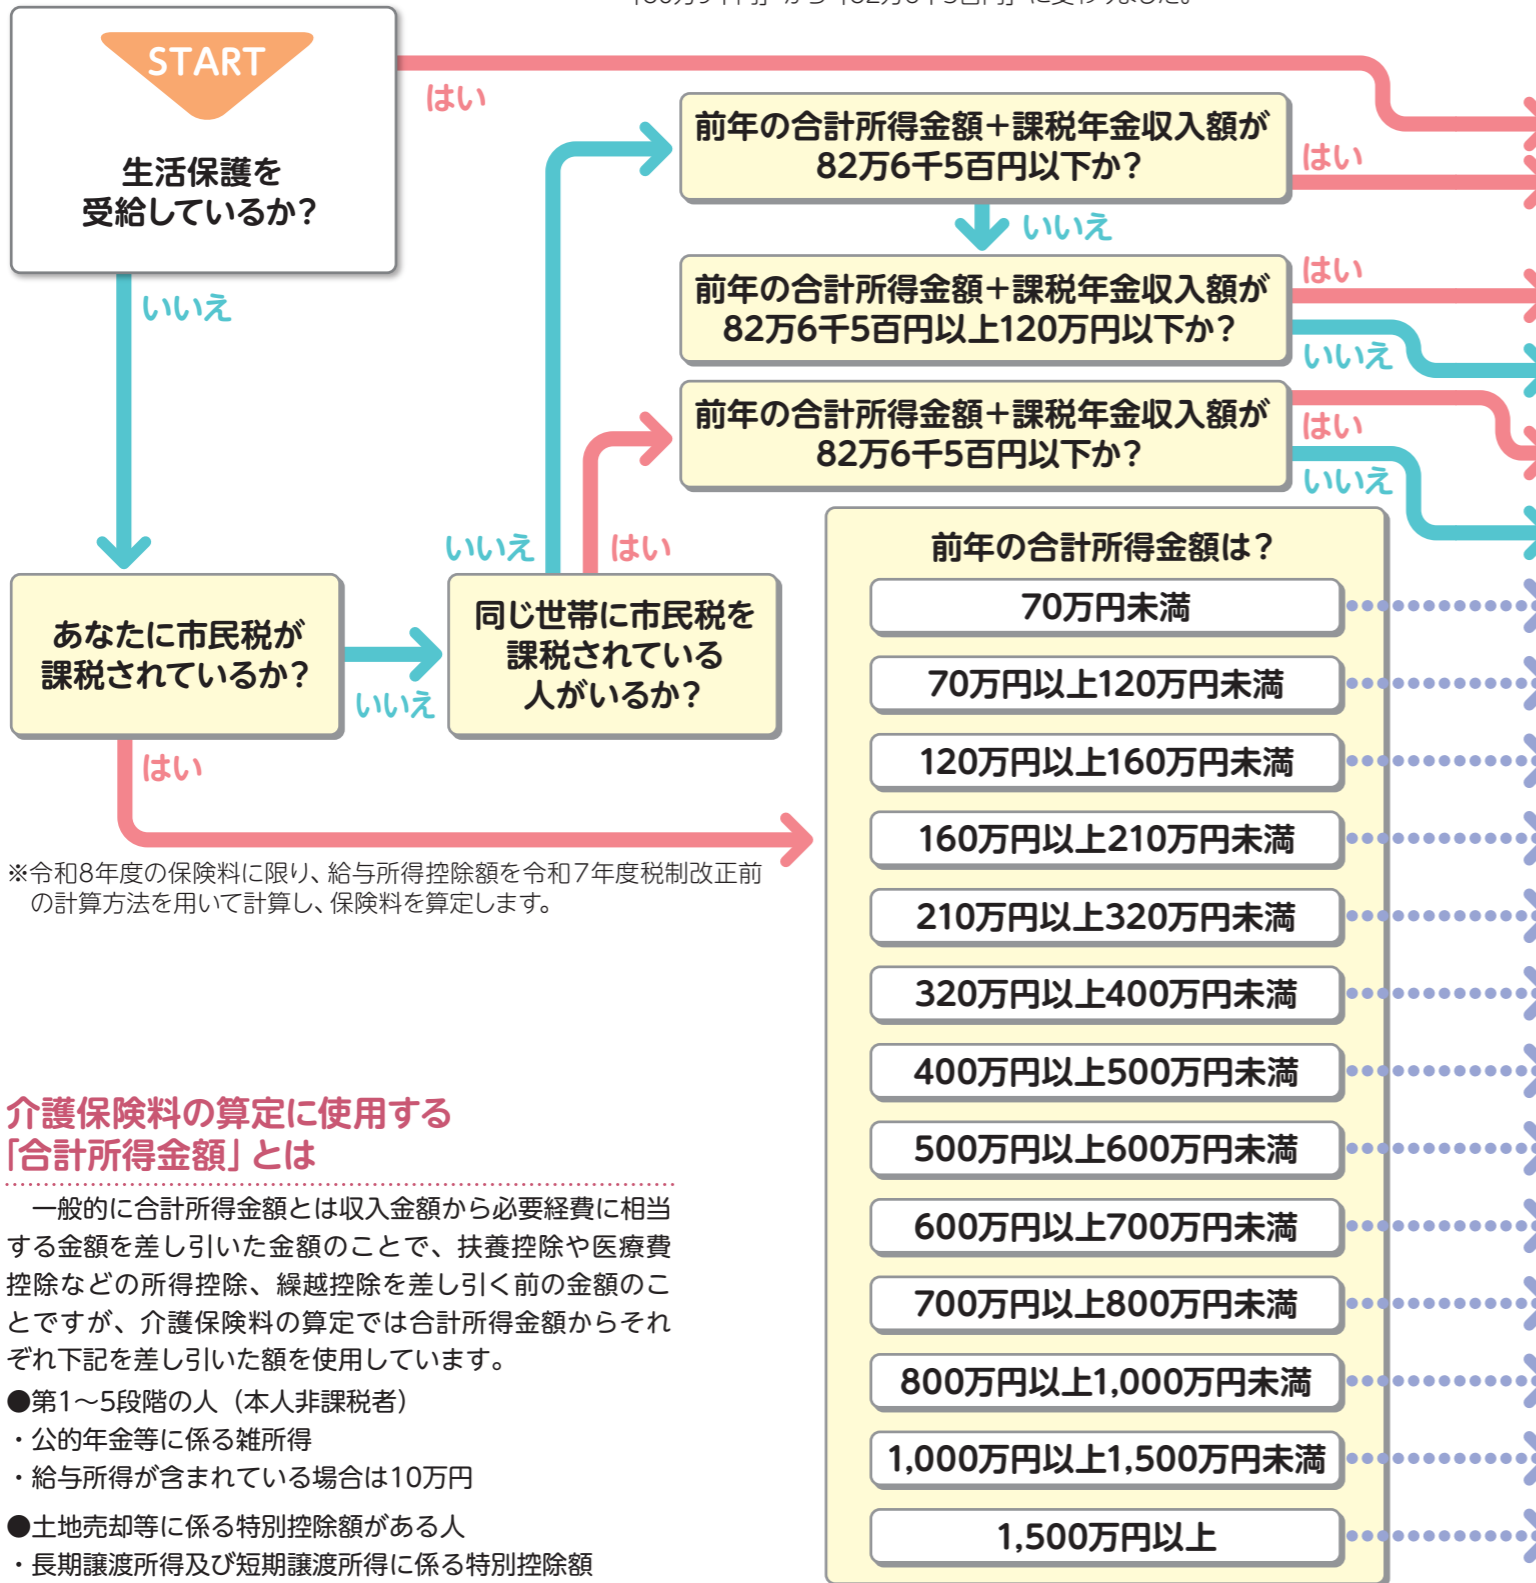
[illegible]

START

生活保護を受給しているか？

はい

いいえ

前年の合計所得金額＋課税年金収入額が82万6千5百円以下か？

はい

いいえ

前年の合計所得金額＋課税年金収入額が82万6千5百円以上120万円以下か？

はい

いいえ

前年の合計所得金額＋課税年金収入額が82万6千5百円以下か？

はい

いいえ

いいえ

はい

あなたに市民税が課税されているか？

いいえ

同じ世帯に市民税を課税されている人がいるか？

はい

前年の合計所得金額は？

70万円未満

70万円以上120万円未満

120万円以上160万円未満

160万円以上210万円未満

210万円以上320万円未満

320万円以上400万円未満

400万円以上500万円未満

500万円以上600万円未満

600万円以上700万円未満

700万円以上800万円未満

800万円以上1,000万円未満

1,000万円以上1,500万円未満

1,500万円以上

※令和8年度の保険料に限り、給与所得控除額を令和7年度税制改正前の計算方法を用いて計算し、保険料を算定します。

介護保険料の算定に使用する「合計所得金額」とは

一般的に合計所得金額とは収入金額から必要経費に相当する金額を差し引いた金額のことで、扶養控除や医療費控除などの所得控除、繰越控除を差し引く前の金額のことですが、介護保険料の算定では合計所得金額からそれぞれ下記を差し引いた額を使用しています。

●第1～5段階の人（本人非課税者）
・公的年金等に係る雑所得
・給与所得が含まれている場合は10万円

●土地売却等に係る特別控除額がある人
・長期譲渡所得及び短期譲渡所得に係る特別控除額